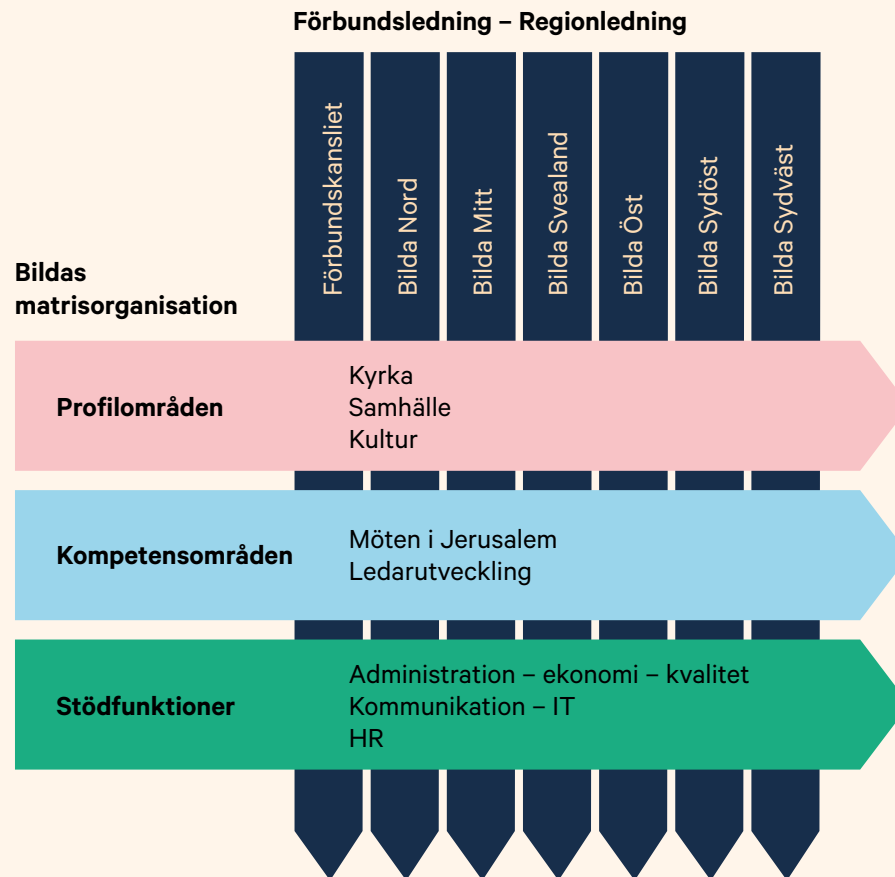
Förbundsledning – Regionledning

Förbundskansliet

Bilda Nord

Bilda Mitt

Bilda Svealand

Bilda Öst

Bilda Sydöst

Bilda Sydväst

Bildas matrisorganisation

Profilområden

Kyrka
Samhälle
Kultur

Kompetensområden

Möten i Jerusalem
Ledarutveckling

Stödfunktioner

Administration – ekonomi – kvalitet
Kommunikation – IT
HR